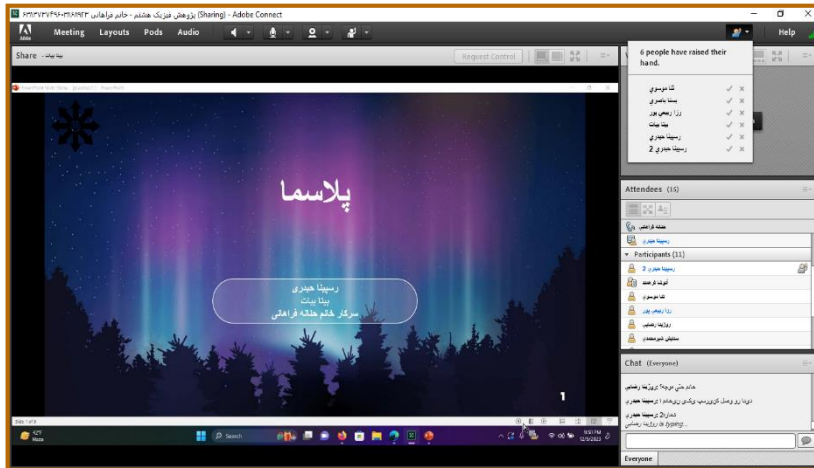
۶۳۱۳۷۳۷۴۹۶-۳۱۶۹۲۳ پژوهش فیزیک هشتم - خانم فراهانی (Sharing) - Adobe Connect

Meeting Layouts Pods Audio

Help

Share بینا بیات

Request Control

6 people have raised their hand.

ثنا موسوی
بسنا باصری
رزا رحیمی پور
بینا بیات
رسپینا حیدری
رسپینا حیدری 2

پلاسما

رسپینا حیدری
بینا بیات
سرکار خانم حاله فراهانی

1

Attendees (15)

حاله فراهانی
رسپینا حیدری

Participants (11)

رسپینا حیدری 2
آیدا کرمی
ثنا موسوی
رزا رحیمی پور
روژینا رضایی
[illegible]

Chat (Everyone)

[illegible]

Everyone

Search